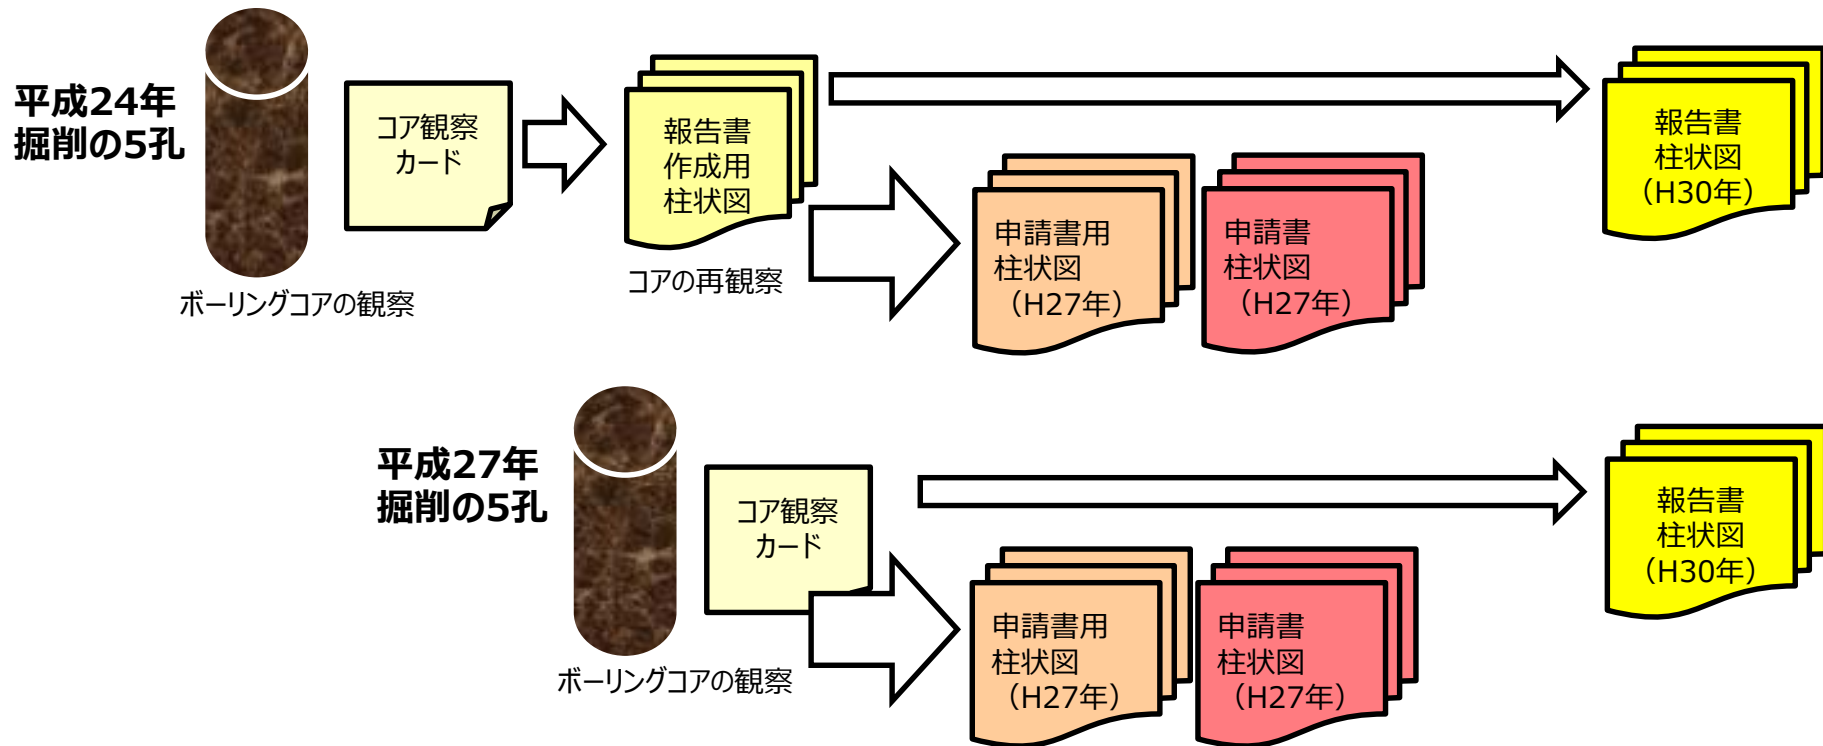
平成24年
掘削の5孔

ボーリングコアの観察

コア観察
カード

報告書
作成用
柱状図

コアの再観察

報告書
柱状図
（H30年）

申請書用
柱状図
（H27年）

申請書
柱状図
（H27年）

平成27年
掘削の5孔

ボーリングコアの観察

コア観察
カード

報告書
柱状図
（H30年）

申請書用
柱状図
（H27年）

申請書
柱状図
（H27年）